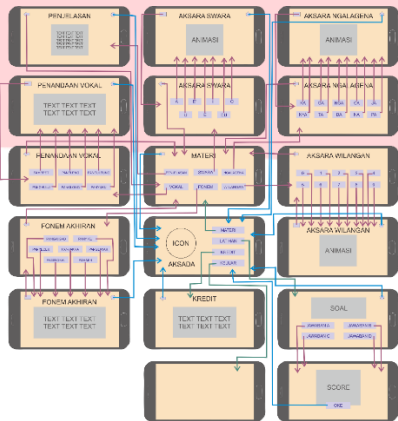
PENJELASAN

TEXT TEXT TEXT
TEXT TEXT TEXT
TEXT TEXT TEXT

AKSARA SWARA

ANIMASI

AKSARA NGALAGENA

ANIMASI

PENANDAAN VOKAL

TEXT TEXT TEXT
TEXT TEXT TEXT

AKSARA SWARA

A
I
U
E
O
EU

AKSARA NGALAGENA

KA
GA
NGA
CA
JA
NYA
TA
DA
NA
PA

PENANDAAN VOKAL

MATERI

AKSARA WILANGAN

AKSARA WILANGAN

ANIMASI

FONEM AKHIRAN

ICON
AKSARA

MATERI
LATIHAN
KREDIT
KELUAR

FONEM AKHIRAN

TEXT TEXT TEXT
TEXT TEXT TEXT

KREDIT

TEXT TEXT TEXT
TEXT TEXT TEXT

SOAL

SCORE

OKE